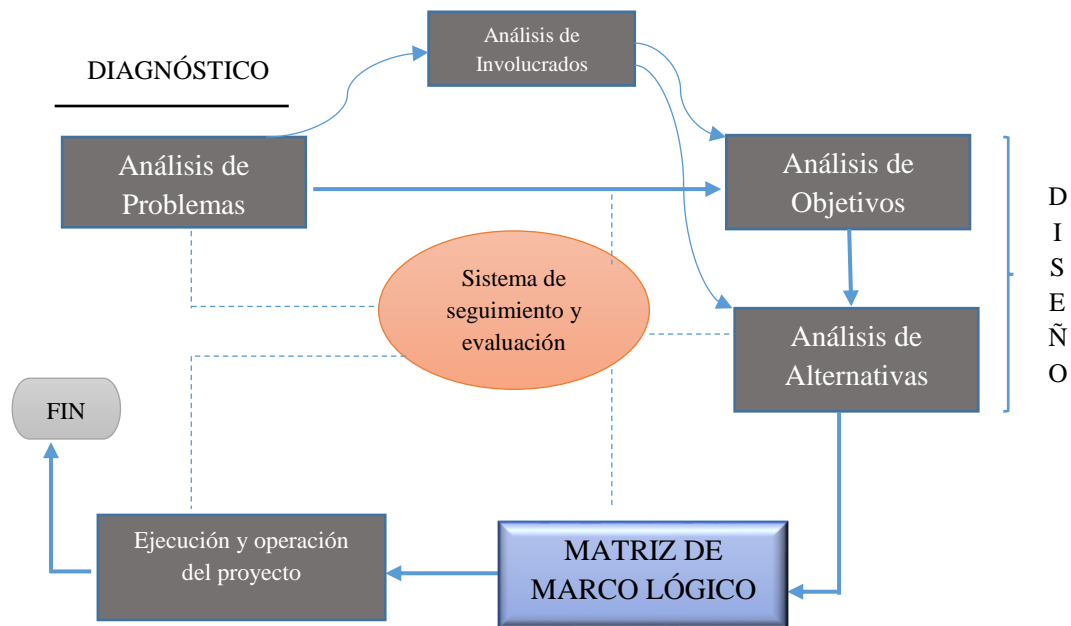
DIAGNÓSTICO

Análisis de Involucrados

Análisis de Problemas

Análisis de Objetivos

D I S E Ñ O

Sistema de seguimiento y evaluación

Análisis de Alternativas

FIN

Ejecución y operación del proyecto

MATRIZ DE MARCO LÓGICO